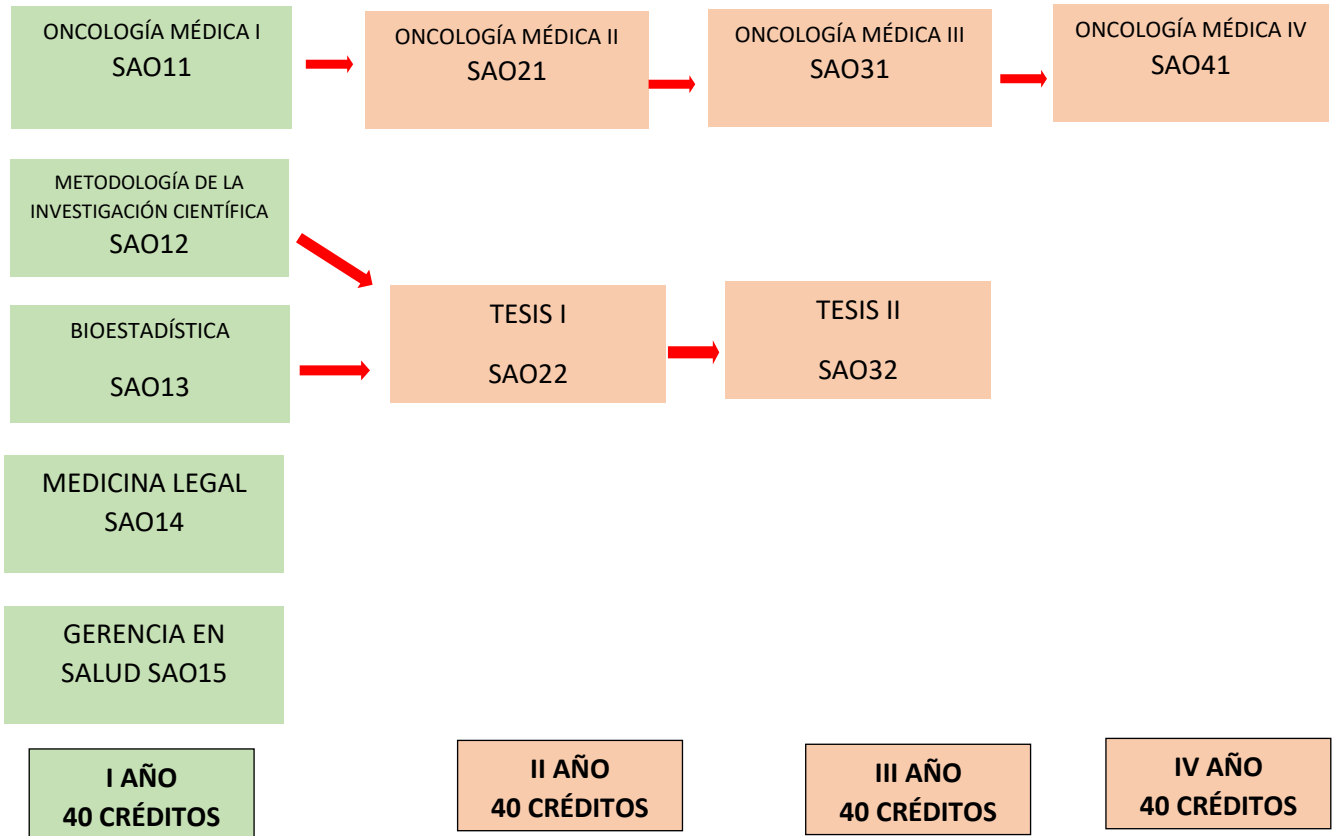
ONCOLOGÍA MÉDICA I
SAO11

ONCOLOGÍA MÉDICA II
SAO21

ONCOLOGÍA MÉDICA III
SAO31

ONCOLOGÍA MÉDICA IV
SAO41

METODOLOGÍA DE LA INVESTIGACIÓN CIENTÍFICA
SAO12

BIOESTADÍSTICA
SAO13

TESIS I
SAO22

TESIS II
SAO32

MEDICINA LEGAL
SAO14

GERENCIA EN SALUD SAO15

I AÑO
40 CRÉDITOS

II AÑO
40 CRÉDITOS

III AÑO
40 CRÉDITOS

IV AÑO
40 CRÉDITOS